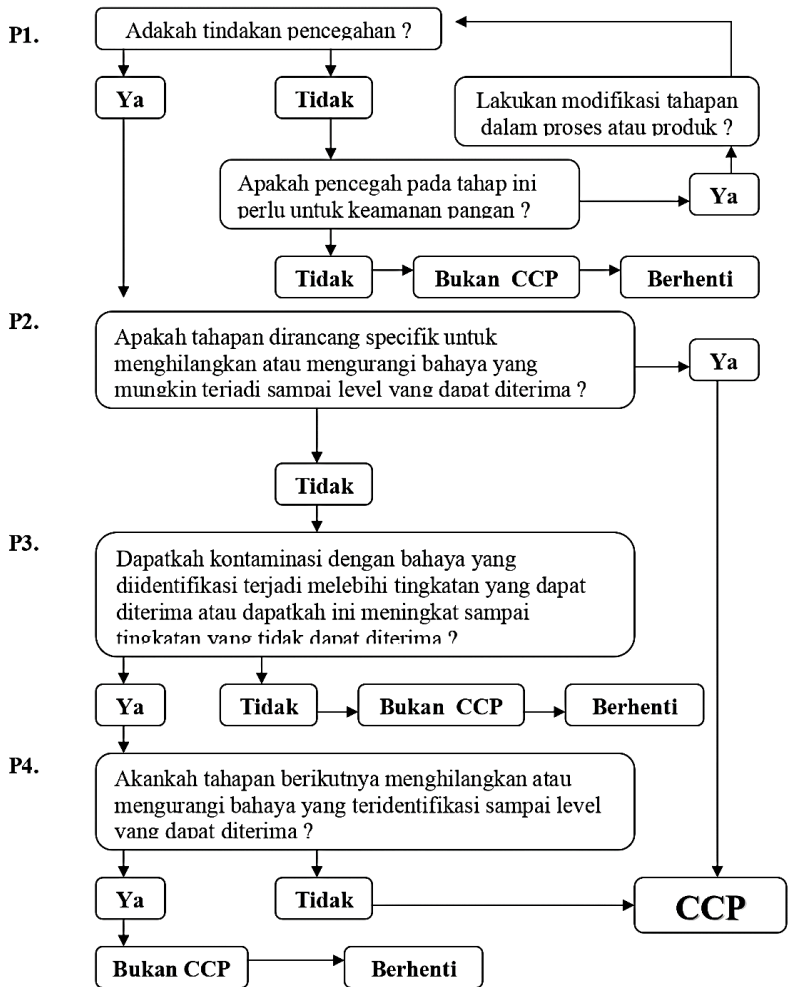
P1.

Adakah tindakan pencegahan ?

Ya

Tidak

Lakukan modifikasi tahapan dalam proses atau produk ?

Apakah pencegah pada tahap ini perlu untuk keamanan pangan ?

Ya

Tidak

Bukan CCP

Berhenti

P2.

Apakah tahapan dirancang specifik untuk menghilangkan atau mengurangi bahaya yang mungkin terjadi sampai level yang dapat diterima ?

Ya

Tidak

P3.

Dapatkah kontaminasi dengan bahaya yang diidentifikasi terjadi melebihi tingkatan yang dapat diterima atau dapatkah ini meningkat sampai tingkatan yang tidak dapat diterima ?

Ya

Tidak

Bukan CCP

Berhenti

P4.

Akankah tahapan berikutnya menghilangkan atau mengurangi bahaya yang teridentifikasi sampai level yang dapat diterima ?

Ya

Tidak

CCP

Bukan CCP

Berhenti